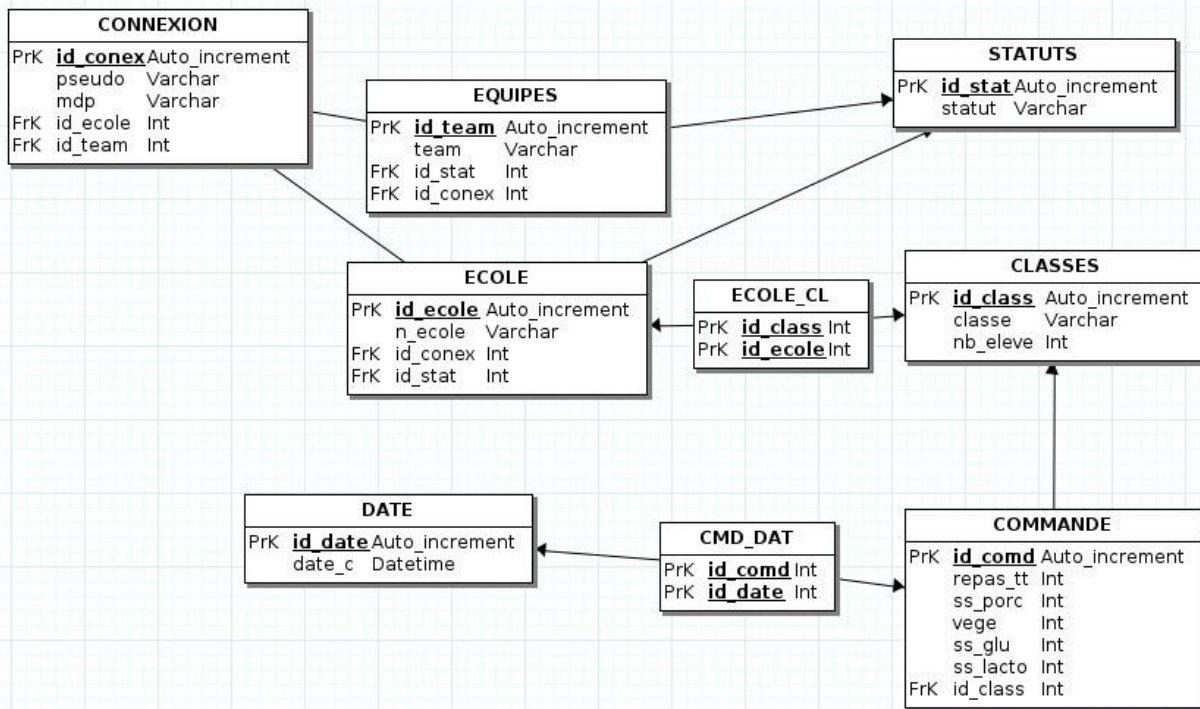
CONNEXION

| | | |
|---|---|---|
| PrK | id_conex | Auto_increment |
| | pseudo | Varchar |
| | mdp | Varchar |
| FrK | id_ecole | Int |
| FrK | id_team | Int |

EQUIPES

| | | |
|---|---|---|
| PrK | id_team | Auto_increment |
| | team | Varchar |
| FrK | id_stat | Int |
| FrK | id_conex | Int |

STATUTS

| | | |
|---|---|---|
| PrK | id_stat | Auto_increment |
| | statut | Varchar |

ECOLE

| | | |
|---|---|---|
| PrK | id_ecole | Auto_increment |
| | n_ecole | Varchar |
| FrK | id_conex | Int |
| FrK | id_stat | Int |

ECOLE_CL

| | | |
|---|---|---|
| PrK | id_class | Int |
| PrK | id_ecole | Int |

CLASSES

| | | |
|---|---|---|
| PrK | id_class | Auto_increment |
| | classe | Varchar |
| | nb_eleve | Int |

DATE

| | | |
|---|---|---|
| PrK | id_date | Auto_increment |
| | date_c | Datetime |

CMD_DAT

| | | |
|---|---|---|
| PrK | id_comd | Int |
| PrK | id_date | Int |

COMMANDE

| | | |
|---|---|---|
| PrK | id_comd | Auto_increment |
| | repas_tt | Int |
| | ss_porc | Int |
| | vege | Int |
| | ss_glu | Int |
| | ss_lacto | Int |
| FrK | id_class | Int |